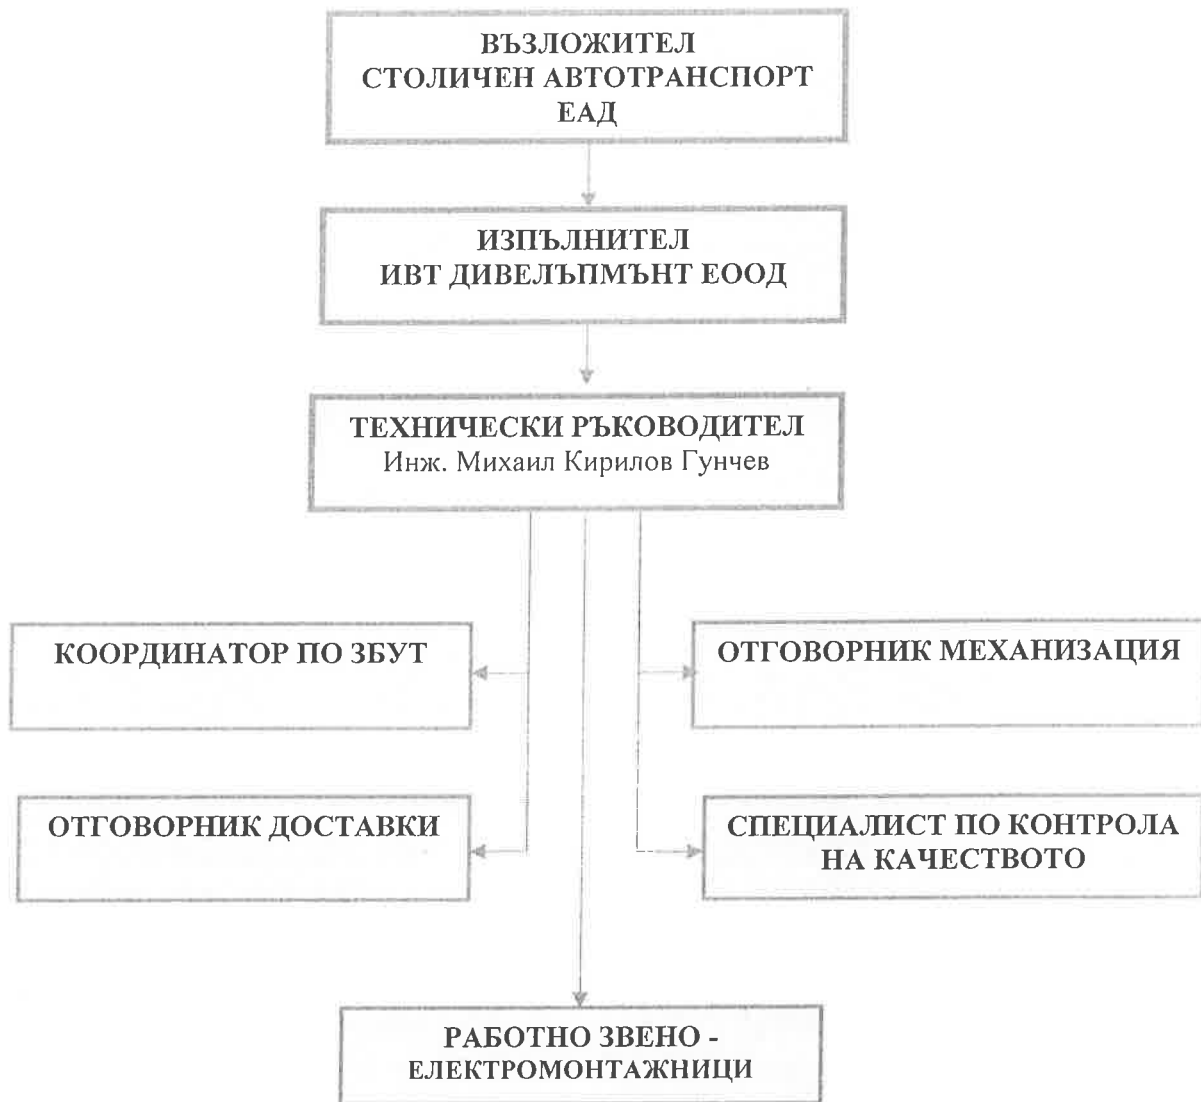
ВЪЗЛОЖИТЕЛ
СТОЛИЧЕН АВТОТРАНСПОРТ
ЕАД

ИЗПЪЛНИТЕЛ
ИВТ ДИВЕЛЪПМЪНТ ЕООД

ТЕХНИЧЕСКИ РЪКОВОДИТЕЛ
Инж. Михаил Кирилов Гунчев

КООРДИНАТОР ПО ЗБУТ

ОТГОВОРНИК МЕХАНИЗАЦИЯ

ОТГОВОРНИК ДОСТАВКИ

СПЕЦИАЛИСТ ПО КОНТРОЛА НА КАЧЕСТВОТО

РАБОТНО ЗВЕНО - ЕЛЕКТРОМОНТАЖНИЦИ